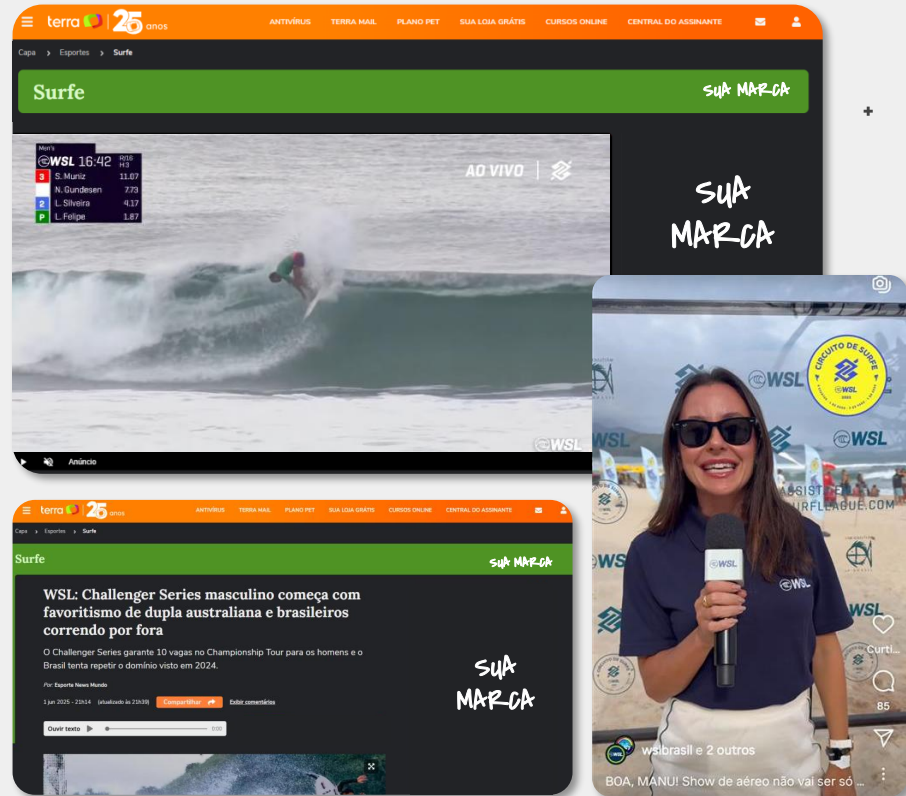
terra 25 anos
ANTIVÍRUS TERRA MAIL PLANO PET SUA LOJA GRÁTIS CURSOS ONLINE CENTRAL DO ASSINANTE

Capa › Esportes › Surfe

Surfe
SUA MARCA

Men's
WSL 16:42 R/16 H3
3 S. Muniz 11.07
N. Gundesen 7.73
2 L. Silveira 4.17
P L. Felipe 1.87

AO VIVO

SUA MARCA

WSL

Anúncio

CIRCUITO DE SURFE
WSL

terra 25 anos
ANTIVÍRUS TERRA MAIL PLANO PET SUA LOJA GRÁTIS CURSOS ONLINE CENTRAL DO ASSINANTE

Capa › Esportes › Surfe

Surfe
SUA MARCA

WSL: Challenger Series masculino começa com favoritismo de dupla australiana e brasileiros correndo por fora

O Challenger Series garante 10 vagas no Championship Tour para os homens e o Brasil tenta repetir o domínio visto em 2024.

Por: Esporte News Mundo

1 jun 2025 - 21h14 (atualizado às 21h38) Compartilhar Exibir comentários

Ouvir texto 0:00

SUA MARCA

WSL
SURFLEAGUE.COM

Curti...
85

wslbrasil e 2 outros
BOA, MANU! Show de aéreo não vai ser só ...